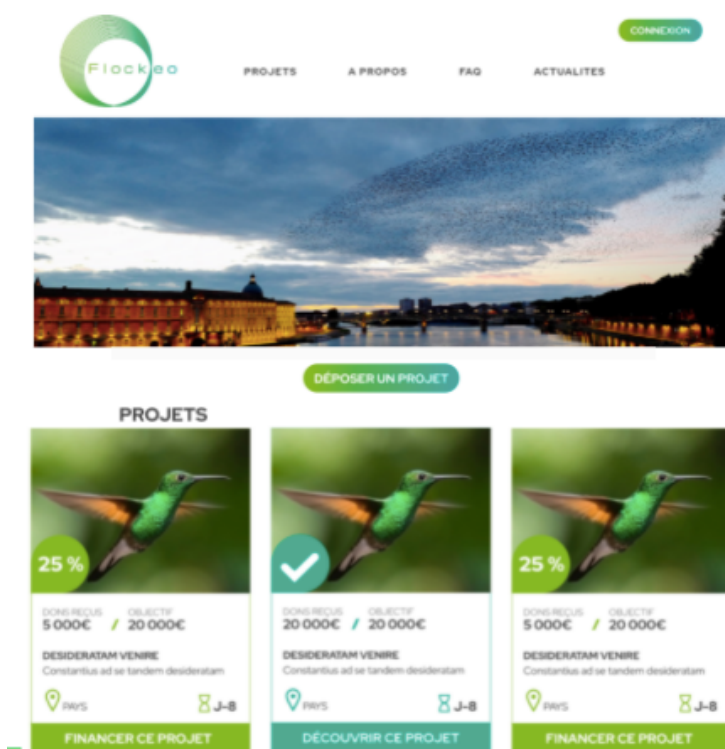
Flockeo

CONNEXION

PROJETS A PROPOS FAQ ACTUALITES

DÉPOSER UN PROJET

PROJETS

25 %

DONS REÇUS 5 000€ / OBJECTIF 20 000€

DESIDERATAM VENIRE

Constantius ad se tandem desideratam

PAYS J-8

FINANCER CE PROJET

DONS REÇUS 20 000€ / OBJECTIF 20 000€

DESIDERATAM VENIRE

Constantius ad se tandem desideratam

PAYS J-8

DÉCOUVRIR CE PROJET

25 %

DONS REÇUS 5 000€ / OBJECTIF 20 000€

DESIDERATAM VENIRE

Constantius ad se tandem desideratam

PAYS J-8

FINANCER CE PROJET